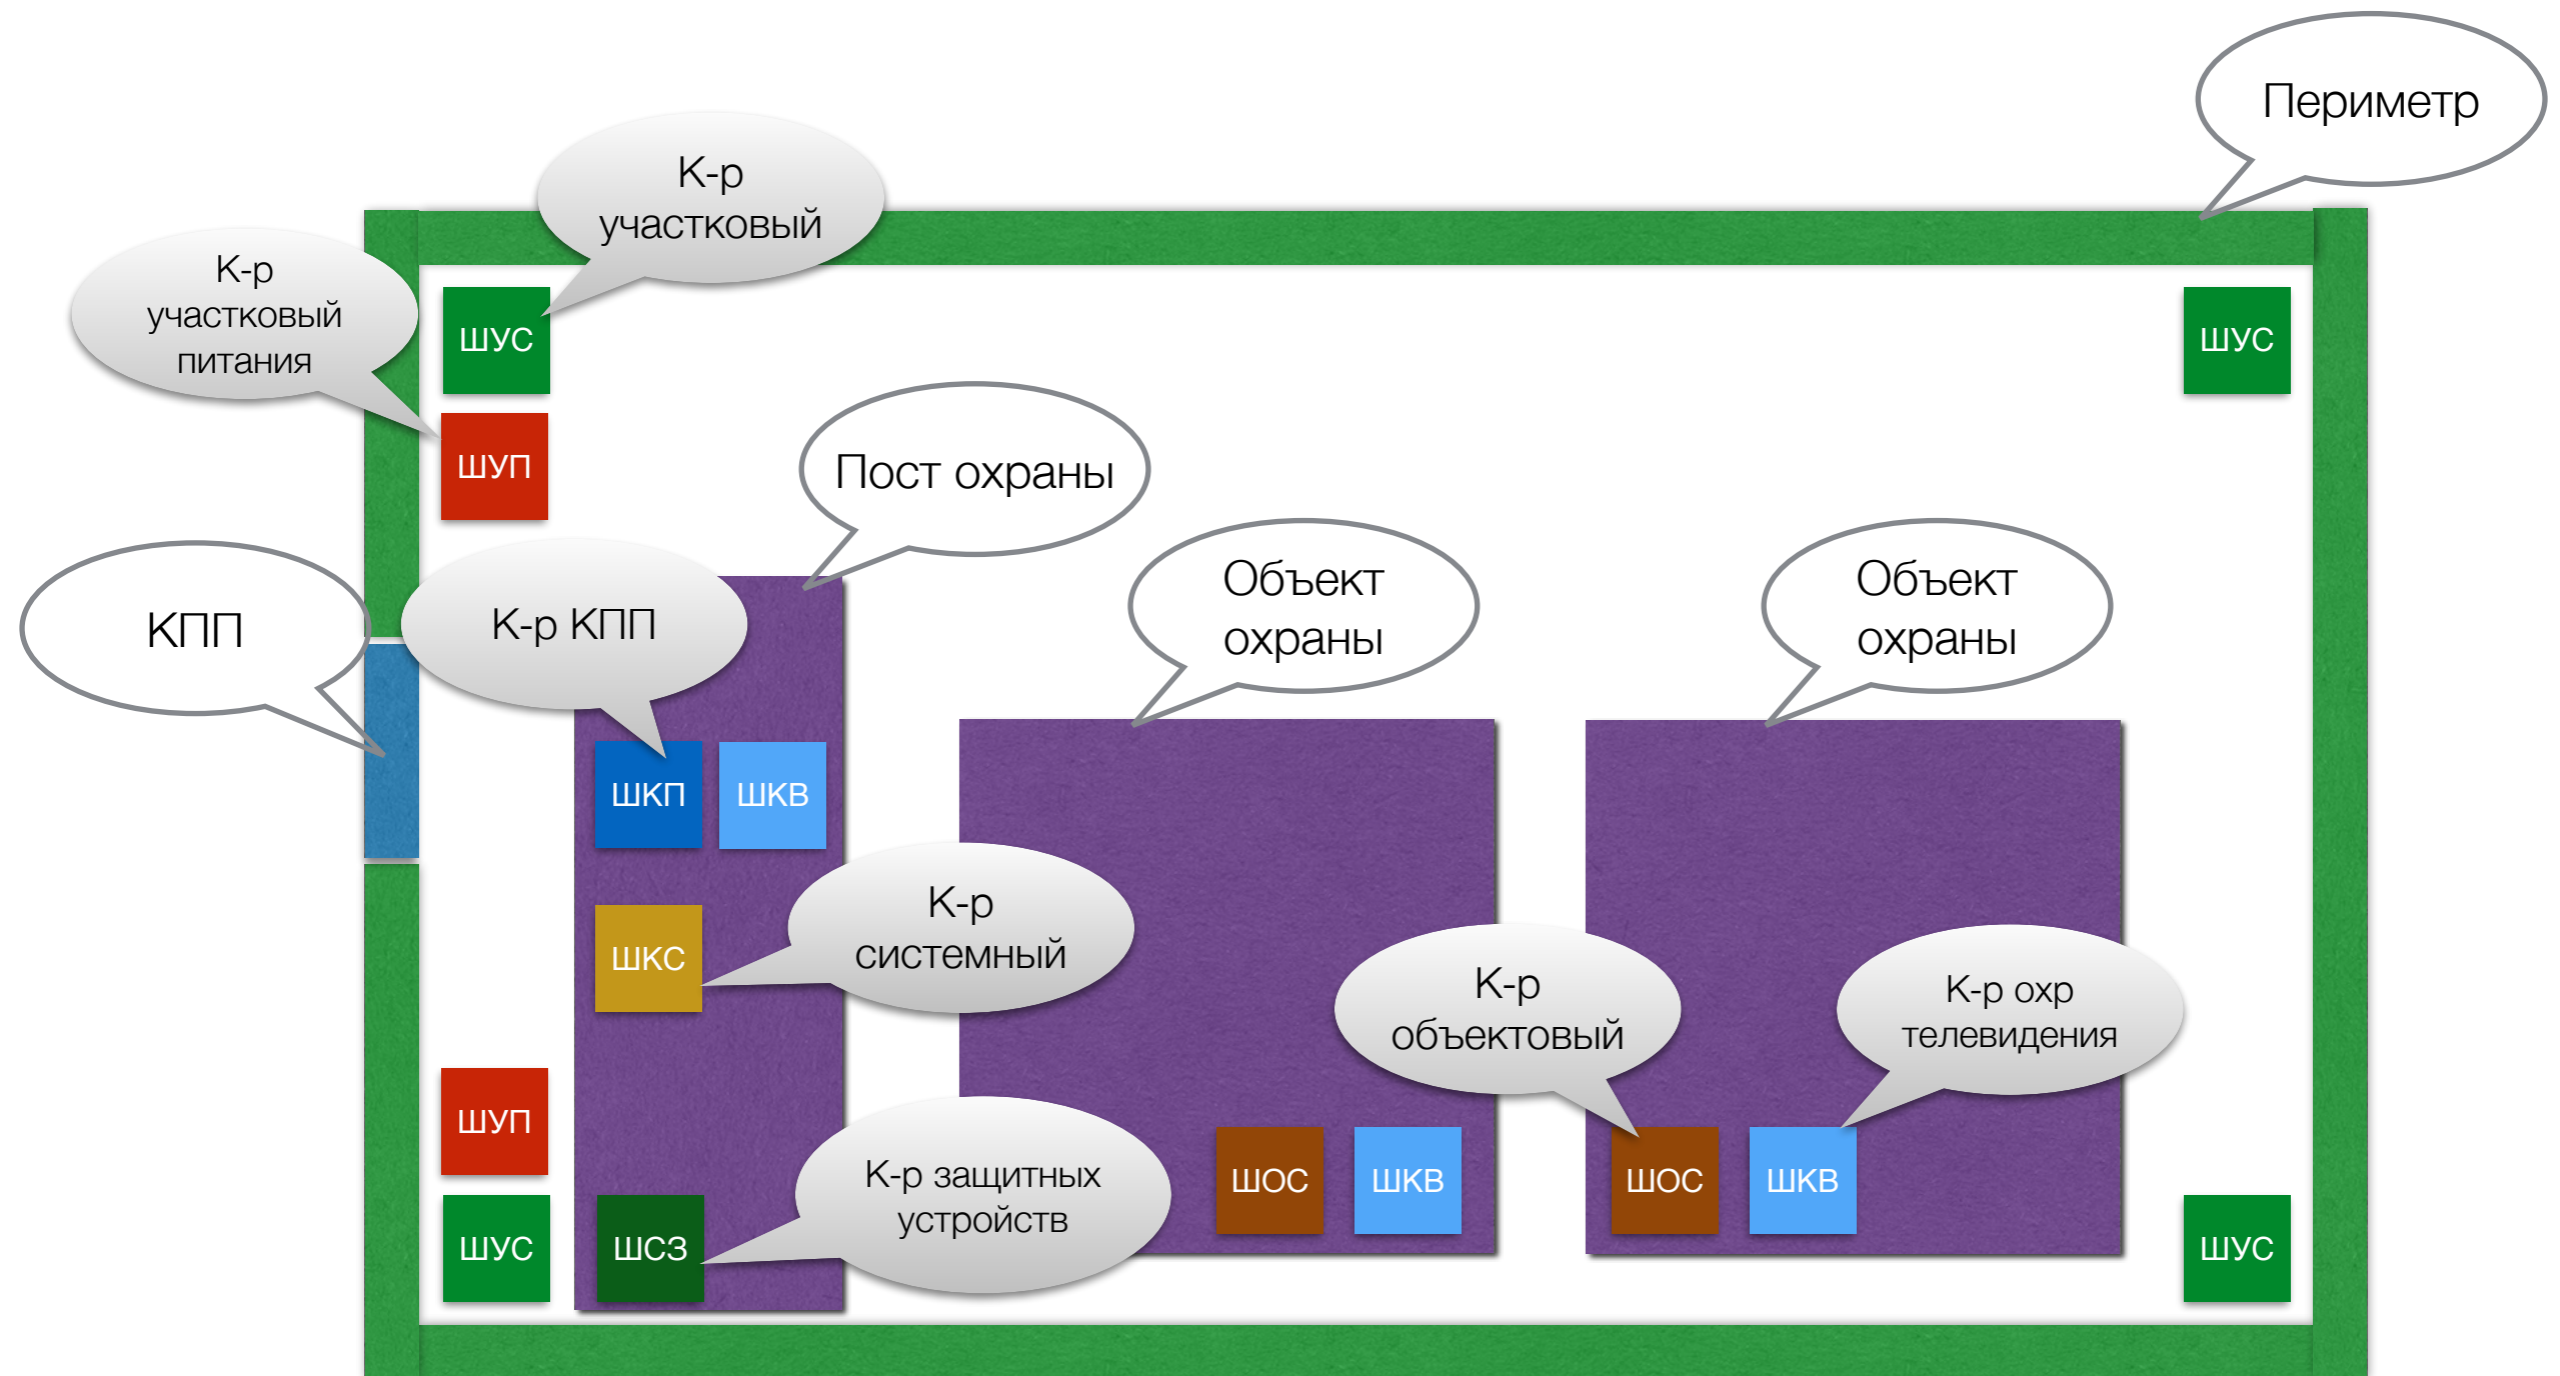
Периметр

К-р участковый

К-р участковый питания

ШУС

ШУС

ШУП

Пост охраны

КПП

К-р КПП

Объект охраны

Объект охраны

ШКП

ШКВ

ШКС

К-р системный

К-р объектовый

К-р охр телевидения

ШУП

К-р защитных устройств

ШОС

ШКВ

ШОС

ШКВ

ШУС

ШСЗ

ШУС